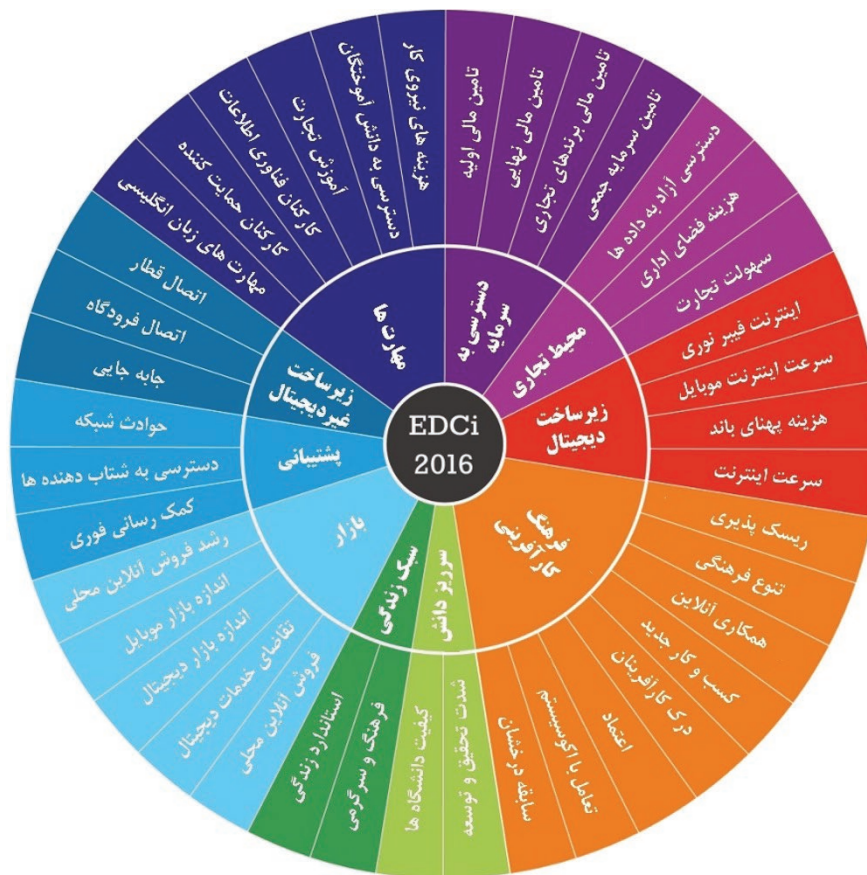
EDCi
2016

مهارت ها
هزینه های نیروی کار
دسترسی به دانش آموختگان
آموزش تجارت
کارکنان فناوری اطلاعات
کارکنان حمایت کننده
مهارت های زبان انگلیسی

دسترسی به سرمایه
تامین مالی اولیه
تامین مالی نهایی
تامین مالی برندهای تجاری
تامین سرمایه جمعی

محیط تجاری
دسترسی آزاد به داده ها
هزینه فضای اداری
سهولت تجارت

زیرساخت دیجیتال
اینترنت فیبر نوری
سرعت اینترنت موبایل
هزینه پهنای باند
سرعت اینترنت

فرهنگ کارآفرینی
ریسک پذیری
تنوع فرهنگی
همکاری آنلاین
کسب و کار جدید
درک کارآفرینان
اعتماد
تعامل با اکوسیستم
سابقه درخشان

سرریز دانش
شدت تحقیق و توسعه
کیفیت دانشگاه ها

سبک زندگی
فرهنگ و سرگرمی
استاندارد زندگی

بازار
فروش آنلاین محلی
تقاضای خدمات دیجیتال
اندازه بازار دیجیتال
اندازه بازار موبایل
رشد فروش آنلاین محلی

پشتیبانی
کمک رسانی فوری
دسترسی به شتاب دهنده ها
حوادث شبکه

زیرساخت غیردیجیتال
جابه جایی
اتصال فرودگاه
اتصال قطار